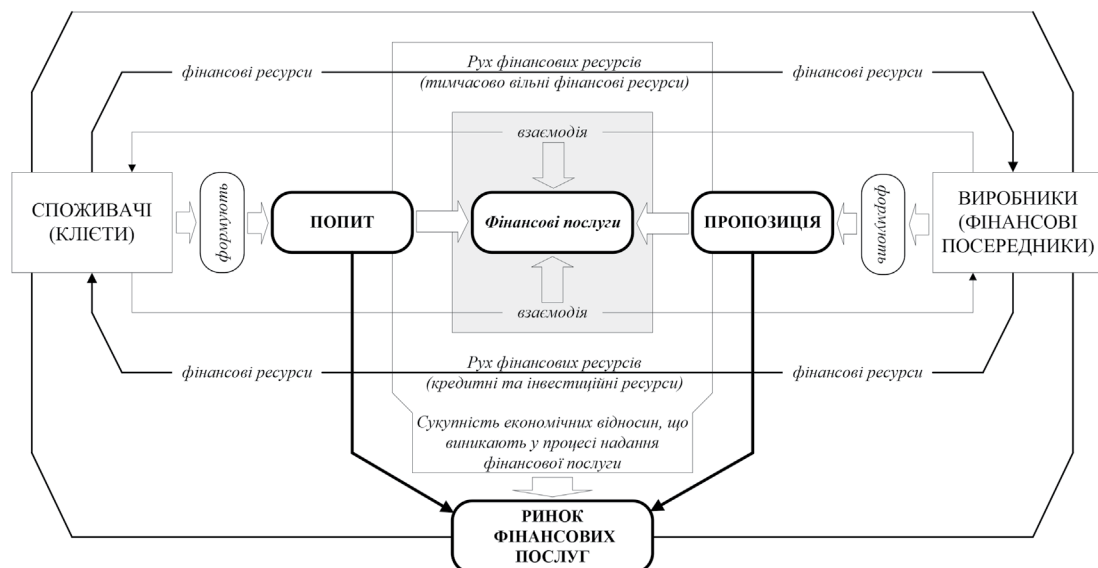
фінансові ресурси

Рух фінансових ресурсів
(тимчасово вільні фінансові ресурси)

фінансові ресурси

взаємодія

СПОЖИВАЧІ
(КЛІЄНТИ)

формують

ПОПИТ

Фінансові послуги

ПРОПОЗИЦІЯ

формують

ВИРОБНИКИ
(ФІНАНСОВІ
ПОСЕРЕДНИКИ)

взаємодія

фінансові ресурси

Рух фінансових ресурсів
(кредитні та інвестиційні ресурси)

фінансові ресурси

Сукупність економічних відносин, що виникають у процесі надання фінансової послуги

РИНОК
ФІНАНСОВИХ
ПОСЛУГ